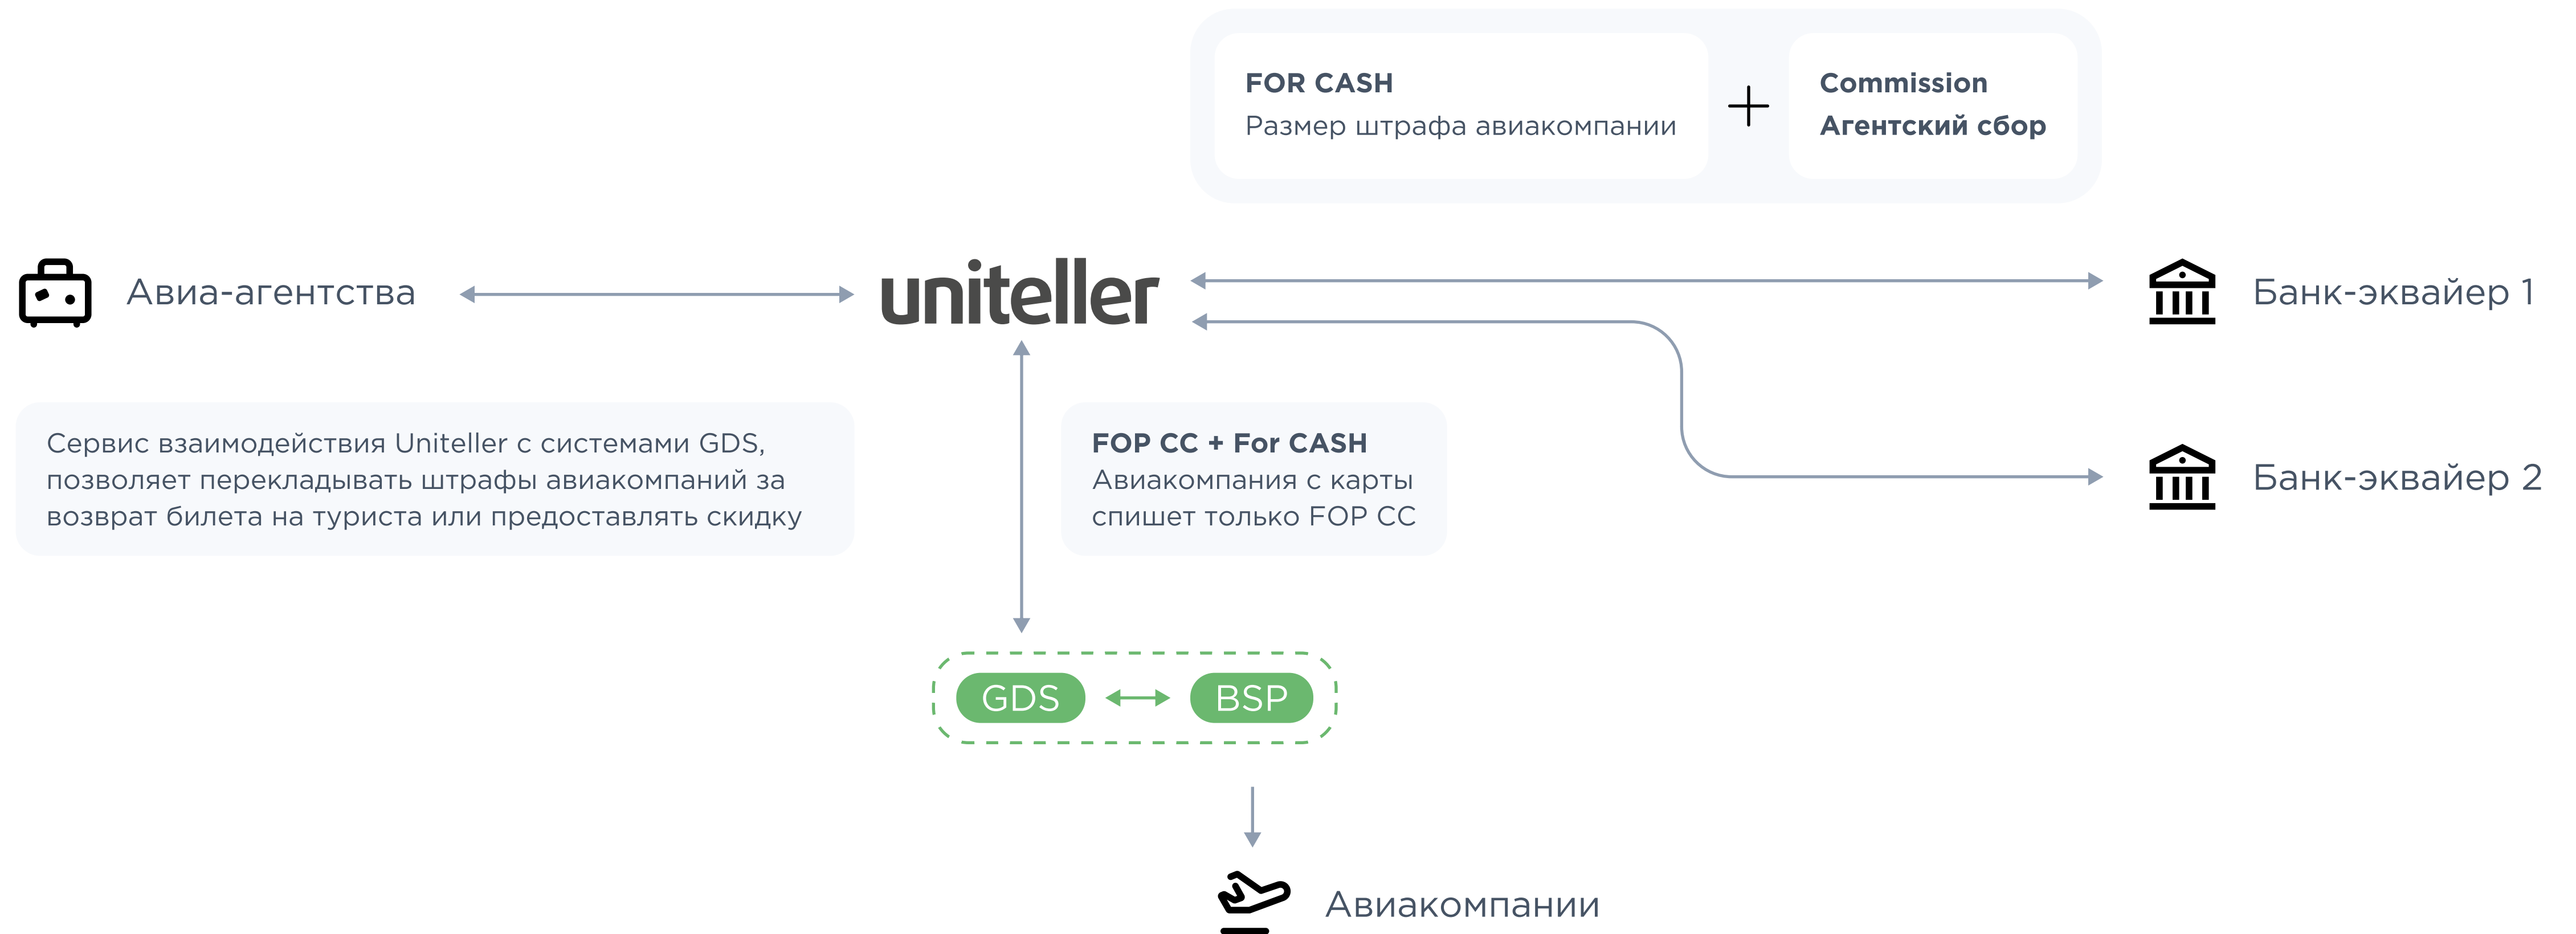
FOR CASH
Размер штрафа авиакомпании

+

Commission
Агентский сбор

Авиа-агентства

uniteller

Банк-эквайер 1

Банк-эквайер 2

Сервис взаимодействия Uniteller с системами GDS, позволяет перекладывать штрафы авиакомпаний за возврат билета на туриста или предоставлять скидку

FOP CC + For CASH
Авиакомпания с карты спишет только FOP CC

GDS

BSP

Авиакомпании